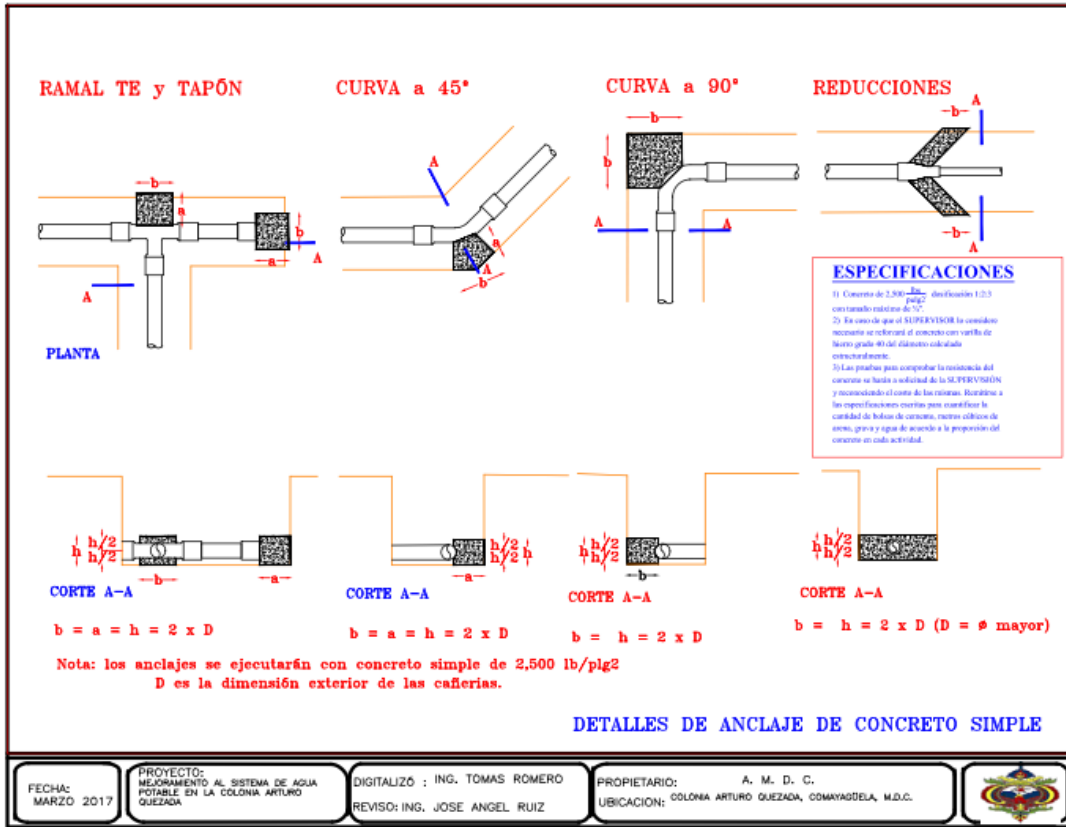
RAMAL TE y TAPÓN

CURVA a 45°

CURVA a 90°

REDUCCIONES

b
a
b
A
a
A
PLANTA

A
A
b
a

b
b
A
A

b
A
A
b

ESPECIFICACIONES

1) Concreto de 2,500 $\frac{lbs}{plg2}$ dosificación 1:2:3 con tamaño máximo de ¾".
2) En caso de que el SUPERVISOR lo considere necesario se reforzará el concreto con varilla de hierro grado 40 del diámetro calculado estructuralmente.
3) Las pruebas para comprobar la resistencia del concreto se harán a solicitud de la SUPERVISIÓN y reconociendo el costo de las mismas. Remitirse a las especificaciones escritas para cuantificar la cantidad de bolsas de cemento, metros cúbicos de arena, grava y agua de acuerdo a la proporción del concreto en cada actividad.

h h/2 h/2
b
a
CORTE A-A

h/2 h/2 h
a
CORTE A-A

h h/2 h/2
b
CORTE A-A

h h/2 h/2
CORTE A-A

b = a = h = 2 x D

b = a = h = 2 x D

b = h = 2 x D

b = h = 2 x D (D = ø mayor)

Nota: los anclajes se ejecutarán con concreto simple de 2,500 lb/plg2
D es la dimensión exterior de las cañerías.

DETALLES DE ANCLAJE DE CONCRETO SIMPLE

FECHA:
MARZO 2017

PROYECTO:
MEJORAMIENTO AL SISTEMA DE AGUA POTABLE EN LA COLONIA ARTURO QUEZADA

DIGITALIZÓ : ING. TOMAS ROMERO
REVISO: ING. JOSE ANGEL RUIZ

PROPIETARIO: A. M. D. C.
UBICACION: COLONIA ARTURO QUEZADA, COMAYAGÜELA, M.D.C.